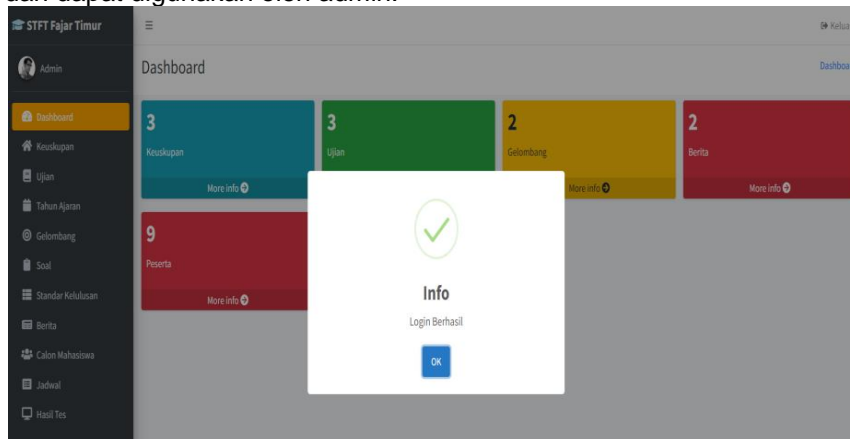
dan dapat digunakan oleh admin.

STFT Fajar Timur
Admin
Dashboard
Keuskupan
Ujian
Tahun Ajaran
Gelombang
Soal
Standar Kelulusan
Berita
Calon Mahasiswa
Jadwal
Hasil Tes

≡
Keluar
Dashboard
Dashboa

3
Keuskupan
More info

3
Ujian

2
Gelombang
More info

2
Berita
More info

9
Peserta
More info

Info
Login Berhasil
OK